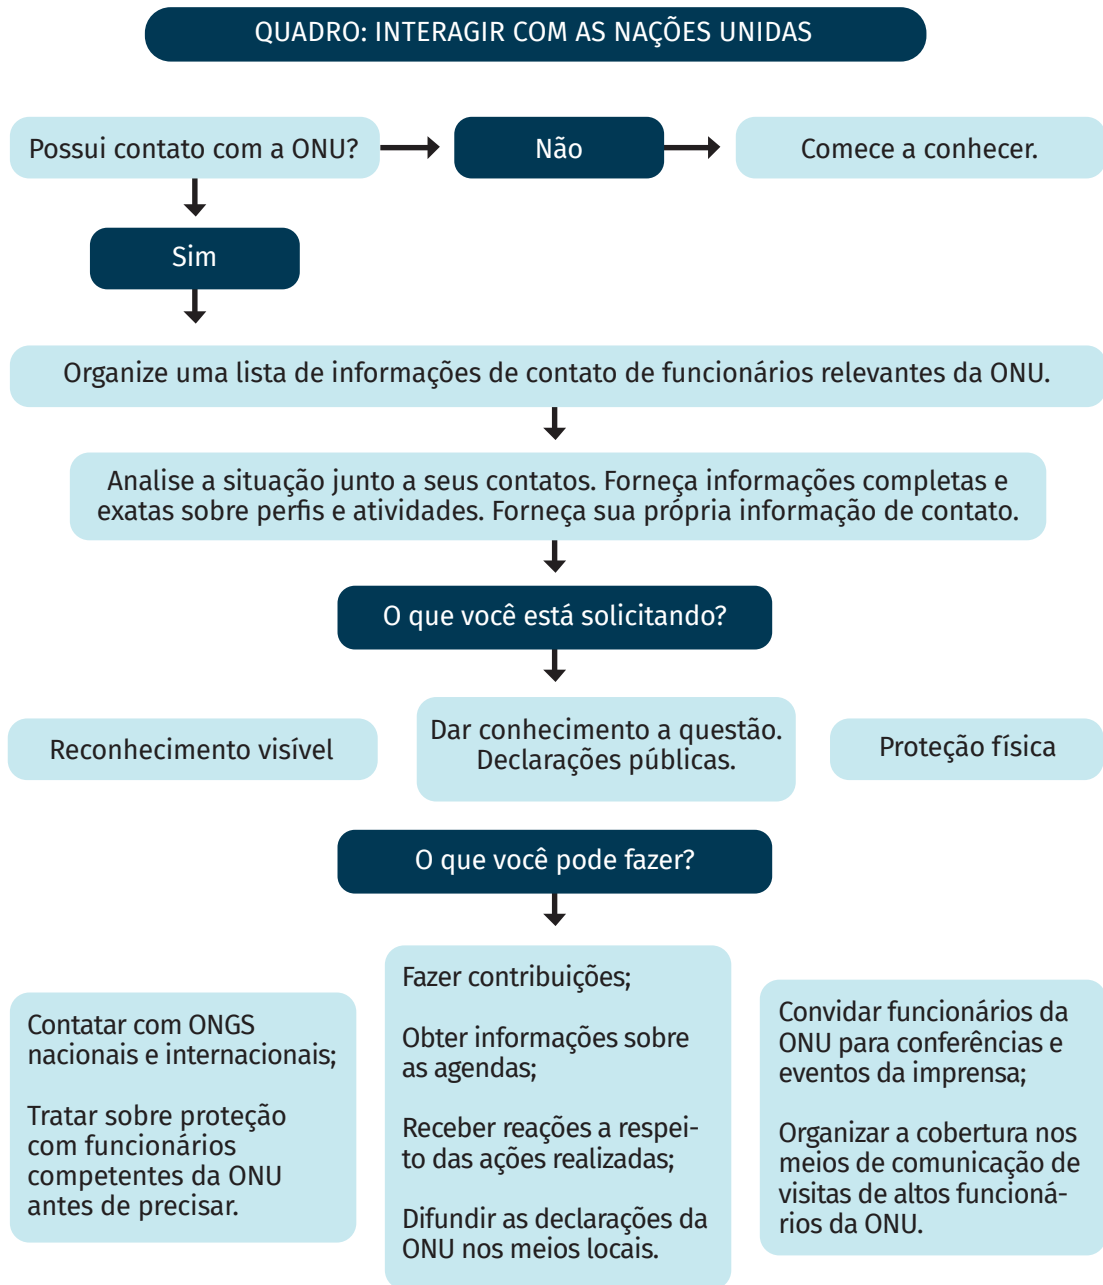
QUADRO: INTERAGIR COM AS NAÇÕES UNIDAS

Possui contato com a ONU?

Não

Comece a conhecer.

Sim

Organize uma lista de informações de contato de funcionários relevantes da ONU.

Analise a situação junto a seus contatos. Forneça informações completas e exatas sobre perfis e atividades. Forneça sua própria informação de contato.

O que você está solicitando?

Reconhecimento visível

Dar conhecimento a questão. Declarações públicas.

Proteção física

O que você pode fazer?

Contatar com ONGS nacionais e internacionais;

Tratar sobre proteção com funcionários competentes da ONU antes de precisar.

Fazer contribuições;

Obter informações sobre as agendas;

Receber reações a respeito das ações realizadas;

Difundir as declarações da ONU nos meios locais.

Convidar funcionários da ONU para conferências e eventos da imprensa;

Organizar a cobertura nos meios de comunicação de visitas de altos funcionários da ONU.